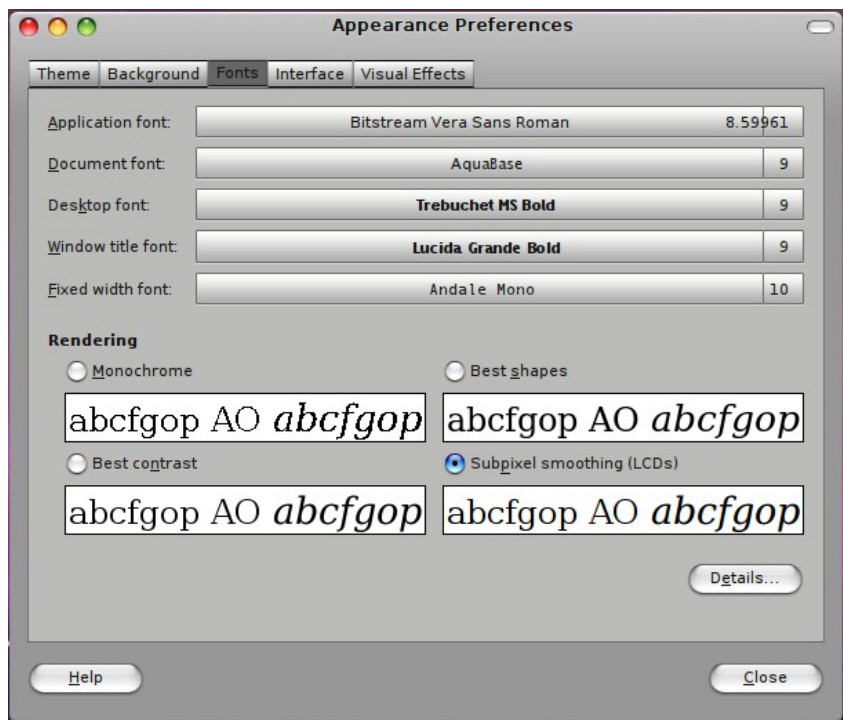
Appearance Preferences

Theme | Background | Fonts | Interface | Visual Effects

Application font: Bitstream Vera Sans Roman 8.59961

Document font: AquaBase 9

Desktop font: Trebuchet MS Bold 9

Window title font: Lucida Grande Bold 9

Fixed width font: Andale Mono 10

Rendering

Monochrome

abcfgop AO *abcfgop*

Best shapes

abcfgop AO *abcfgop*

Best contrast

abcfgop AO *abcfgop*

Subpixel smoothing (LCDs)

abcfgop AO *abcfgop*

Details...

Help

Close